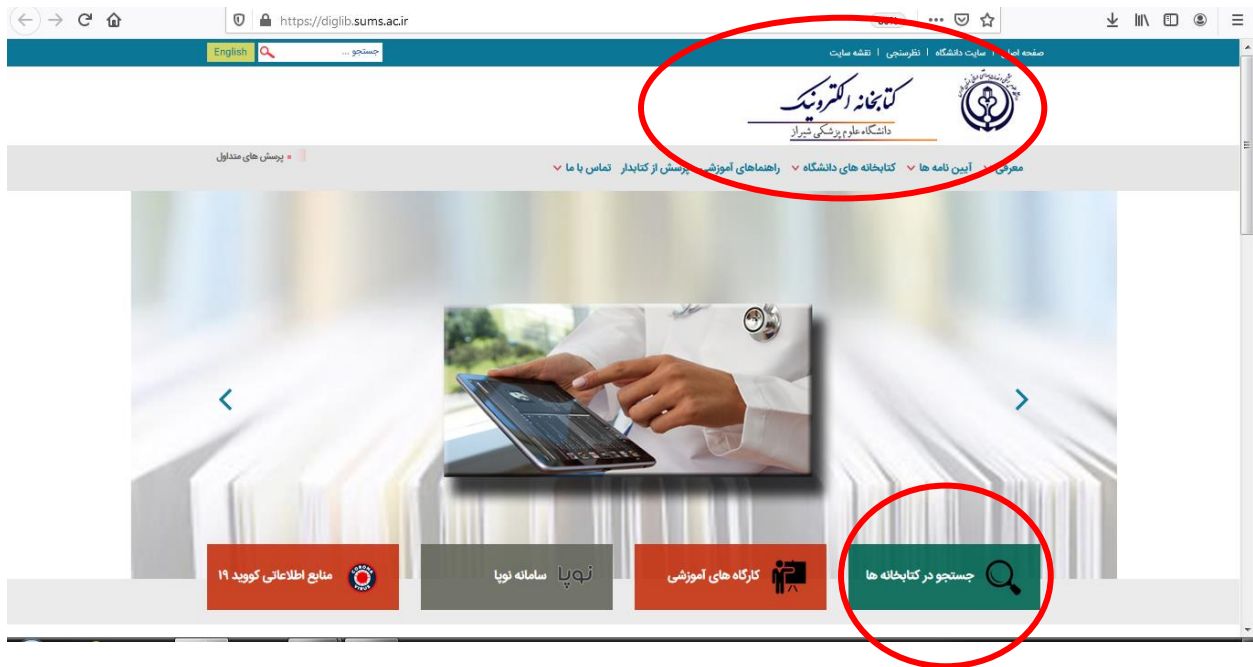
https://diglib.sums.ac.ir

English
جستجو ...

صفحه اصلی | سایت دانشگاه | نظرسنجی | نقشه سایت

کتابخانه الکترونیک
دانشگاه علوم پزشکی شیراز

پرسش های متداول

معرفی آیین نامه ها کتابخانه های دانشگاه راهنماهای آموزشی پرسش از کتابدار تماس با ما

جستجو در کتابخانه ها
کارگاه های آموزشی
نوپا سامانه نوپا
منابع اطلاعاتی کووید ۱۹
CORONA VIRUS